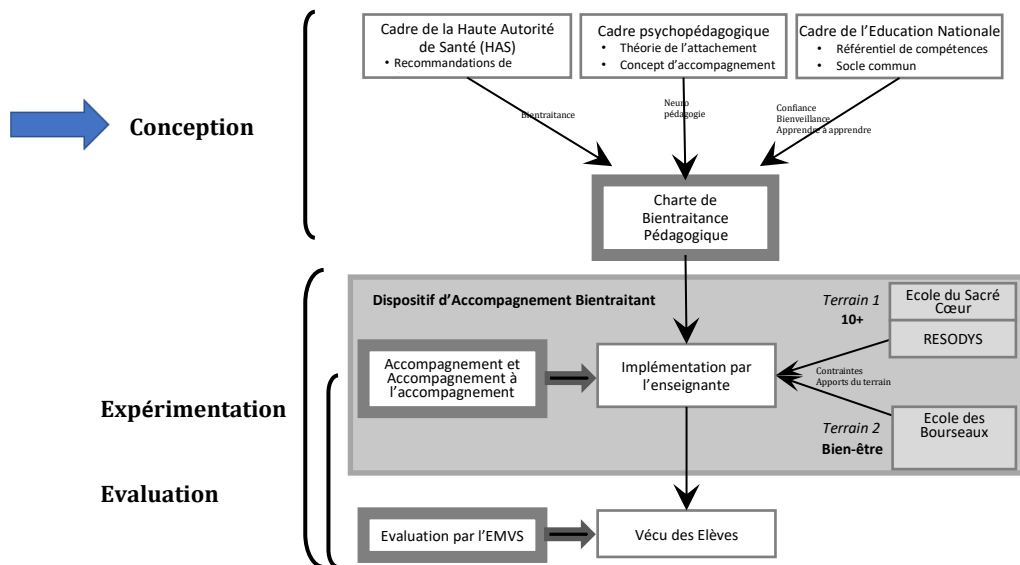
Conception

Cadre de la Haute Autorité de Santé (HAS)
• Recommandations de

Cadre psychopédagogique
• Théorie de l'attachement
• Concept d'accompagnement

Cadre de l'Education Nationale
• Référentiel de compétences
• Socle commun

Bientraitance

Neuro pédagogie

Confiance
Bienveillance
Apprendre à apprendre

Charte de Bientraitance Pédagogique

Dispositif d'Accompagnement Bientraitant

Terrain 1
10+

Ecole du Sacré Cœur

RESODYS

Accompagnement et Accompagnement à l'accompagnement

Implémentation par l'enseignante

Contraintes
Apports du terrain

Expérimentation

Terrain 2
Bien-être

Ecole des Bourseaux

Evaluation

Evaluation par l'EMVS

Vécu des Elèves